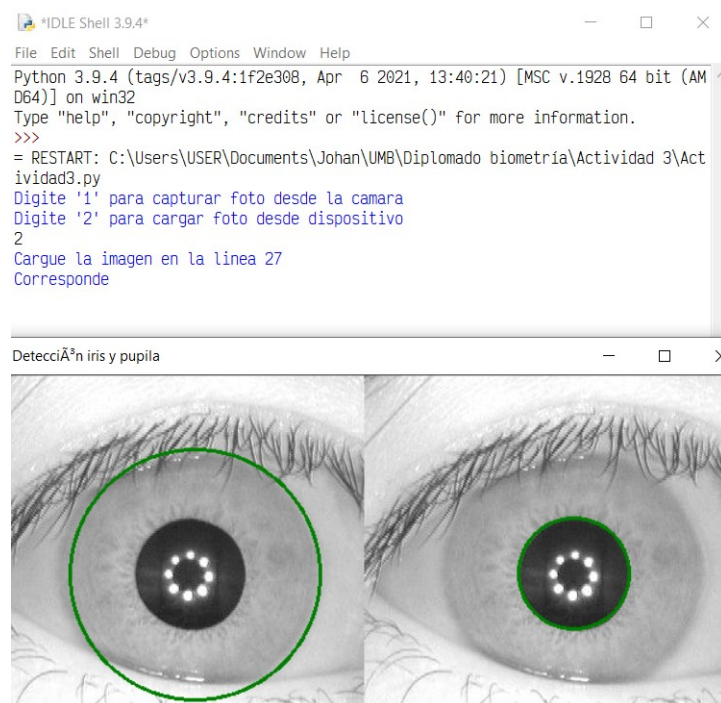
*IDLE Shell 3.9.4*

File Edit Shell Debug Options Window Help

Python 3.9.4 (tags/v3.9.4:1f2e308, Apr 6 2021, 13:40:21) [MSC v.1928 64 bit (AMD64)] on win32
Type "help", "copyright", "credits" or "license()" for more information.
>>>
= RESTART: C:\Users\USER\Documents\Johan\UMB\Diplomado biometría\Actividad 3\Actividad3.py
Digite '1' para capturar foto desde la camara
Digite '2' para cargar foto desde dispositivo
2
Cargue la imagen en la linea 27
Corresponde

DetecciÃ³n iris y pupila